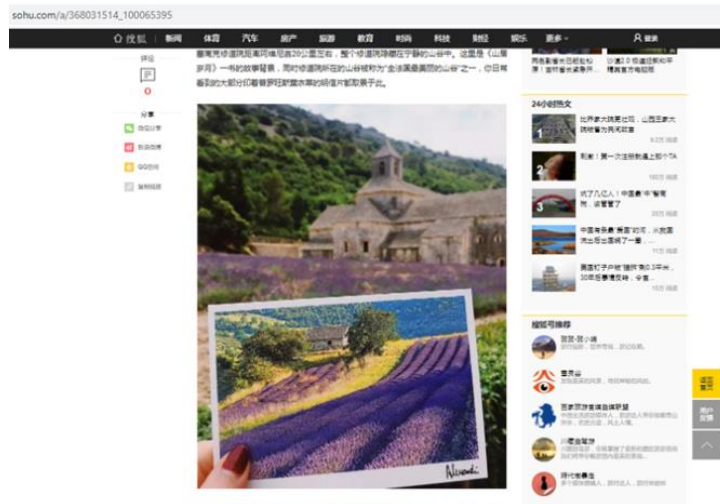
sohu.com/a/368031514_100065395

搜狐 | 新闻 体育 汽车 房产 旅游 教育 时尚 科技 财经 娱乐 更多 登录

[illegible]

评论

0

分享

微信分享

新浪微博

QQ空间

复制链接

24小时热文

1 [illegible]

2 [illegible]

3 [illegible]

搜狐号推荐

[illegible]

返回首页

用户反馈

Nivoul